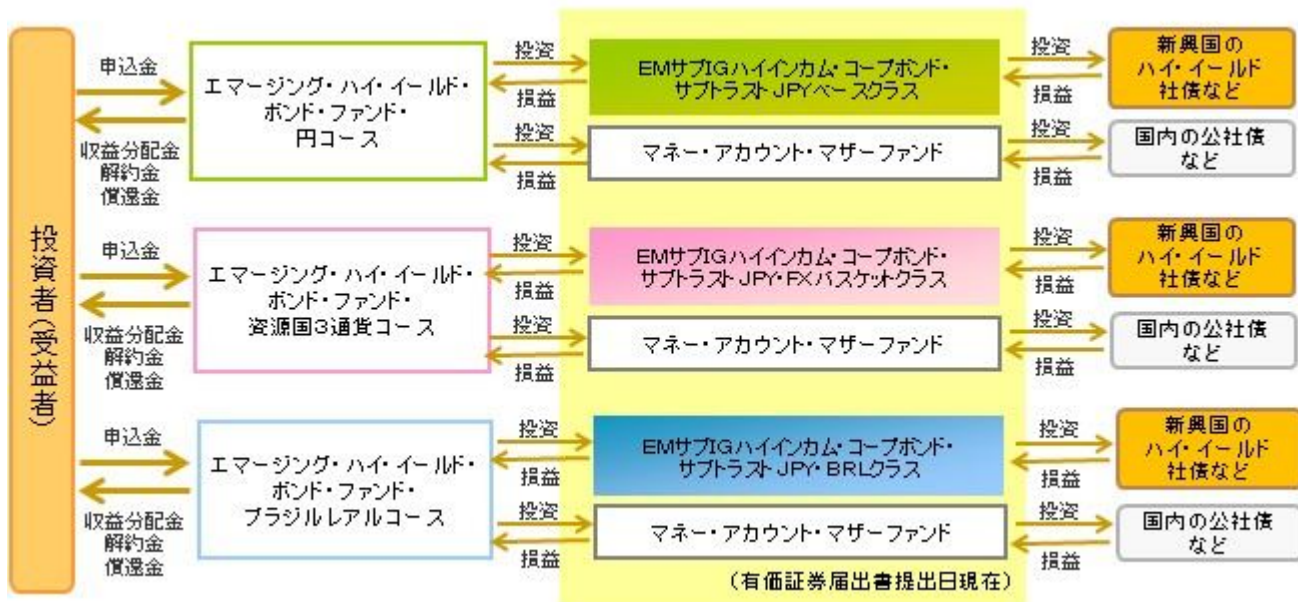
投資者(受益者)

申込金

収益分配金
解約金
償還金

エマージング・ハイ・イールド・ボンド・ファンド・円コース

投資
損益

EMサブIGハイインカム・コープボンド・サブトラスト JPYベースクラス

投資
損益

新興国のハイ・イールド社債など

投資
損益

マネー・アカウント・マザーファンド

投資
損益

国内の公社債など

申込金

収益分配金
解約金
償還金

エマージング・ハイ・イールド・ボンド・ファンド・資源国3通貨コース

投資
損益

EMサブIGハイインカム・コープボンド・サブトラスト JPY・FXバスケットクラス

投資
損益

新興国のハイ・イールド社債など

投資
損益

マネー・アカウント・マザーファンド

投資
損益

国内の公社債など

申込金

収益分配金
解約金
償還金

エマージング・ハイ・イールド・ボンド・ファンド・ブラジルレアルコース

投資
損益

EMサブIGハイインカム・コープボンド・サブトラスト JPY・BRLクラス

投資
損益

新興国のハイ・イールド社債など

投資
損益

マネー・アカウント・マザーファンド

投資
損益

国内の公社債など

(有価証券届出書提出日現在)